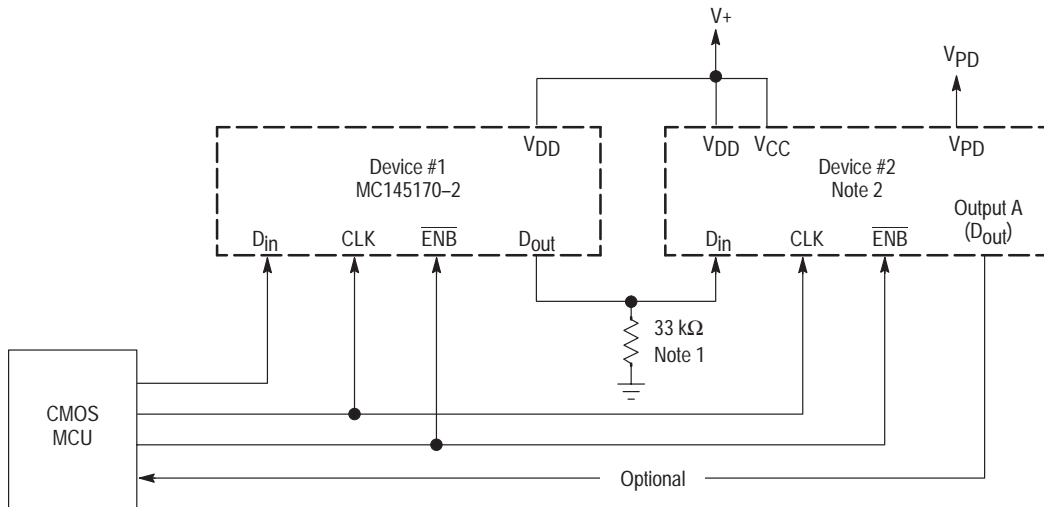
V+

$V_{PD}$

$V_{DD}$

Device #1
MC145170–2

$D_{in}$ CLK $\overline{ENB}$ $D_{out}$

$V_{DD}$ $V_{CC}$

Device #2
Note 2

$V_{PD}$

Output A
($D_{out}$)

$D_{in}$ CLK $\overline{ENB}$

33 kΩ
Note 1

CMOS
MCU

Optional